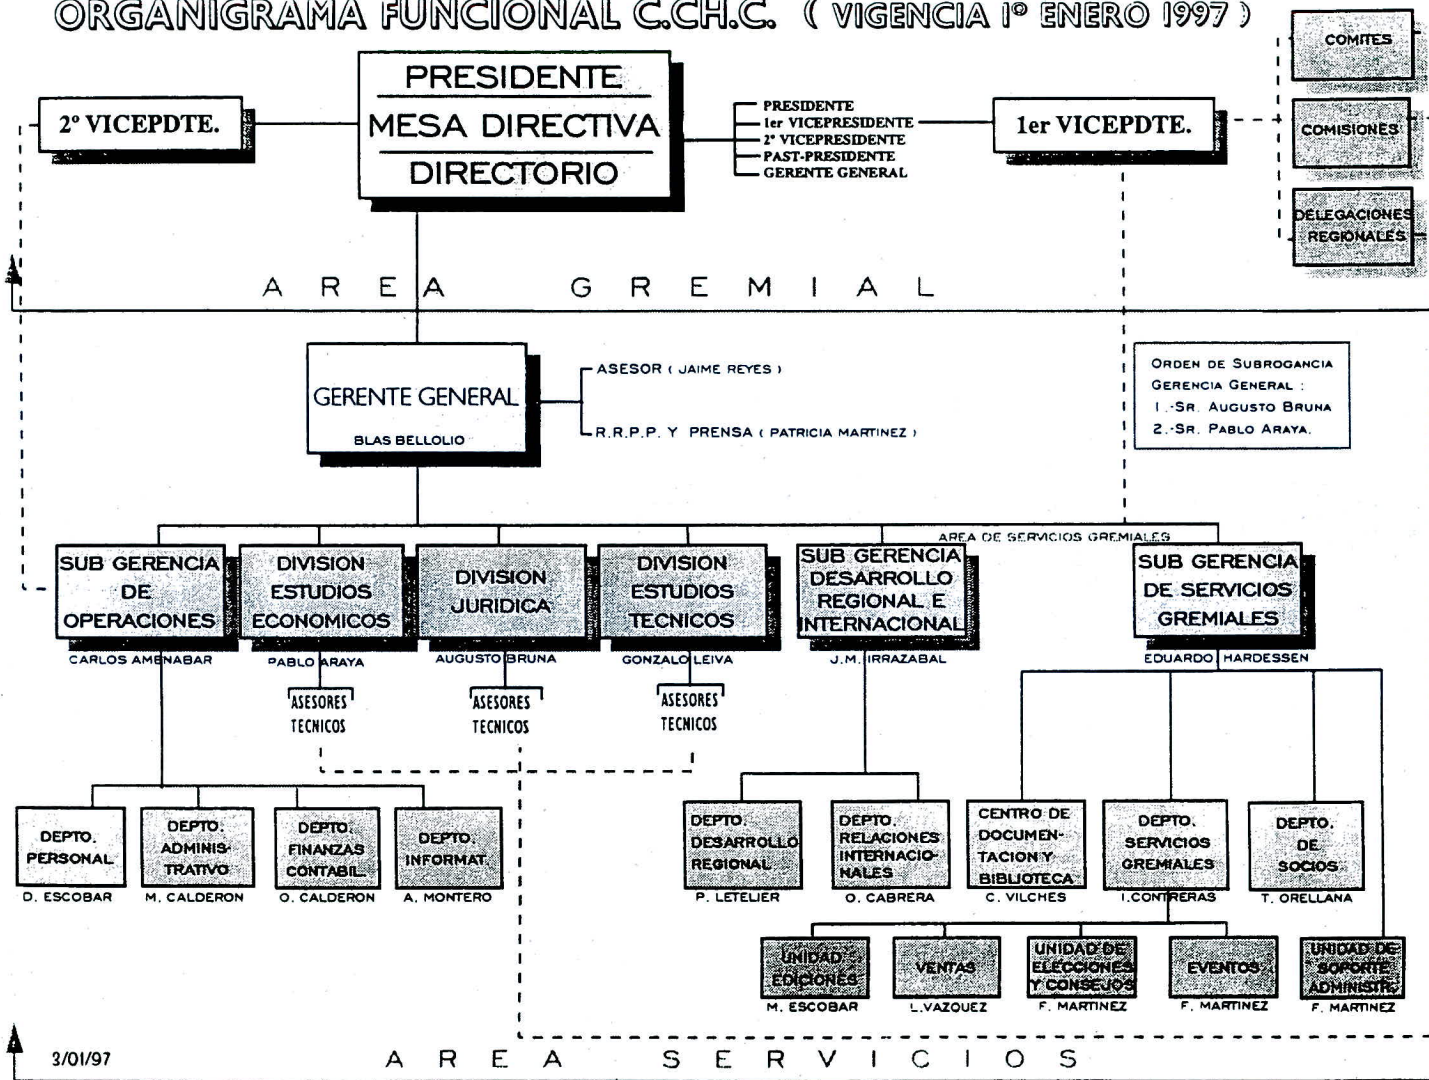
ORGANIGRAMA FUNCIONAL C.CH.C. ( VIGENCIA 1º ENERO 1997 )

COMITES

COMISIONES

DELEGACIONES REGIONALES

2º VICEPDTE.

PRESIDENTE
MESA DIRECTIVA
DIRECTORIO

PRESIDENTE
1er VICEPRESIDENTE
2º VICEPRESIDENTE
PAST-PRESIDENTE
GERENTE GENERAL

1er VICEPDTE.

A R E A G R E M I A L

GERENTE GENERAL
BLAS BELLOLIO

ASESOR ( JAIME REYES )

R.R.P.P. Y PRENSA ( PATRICIA MARTINEZ )

ORDEN DE SUBROGANCIA
GERENCIA GENERAL :
1.-SR. AUGUSTO BRUNA
2.-SR. PABLO ARAYA.

AREA DE SERVICIOS GREMIALES

SUB GERENCIA DE OPERACIONES
CARLOS AMENABAR

DIVISION ESTUDIOS ECONOMICOS
PABLO ARAYA

DIVISION JURIDICA
AUGUSTO BRUNA

DIVISION ESTUDIOS TECNICOS
GONZALO LEIVA

SUB GERENCIA DESARROLLO REGIONAL E INTERNACIONAL
J.M. IRRAZABAL

SUB GERENCIA DE SERVICIOS GREMIALES
EDUARDO HARDESSEN

ASESORES TECNICOS

ASESORES TECNICOS

ASESORES TECNICOS

DEPTO. PERSONAL
D. ESCOBAR

DEPTO. ADMINISTRATIVO
M. CALDERON

DEPTO. FINANZAS CONTABIL.
O. CALDERON

DEPTO. INFORMAT.
A. MONTERO

DEPTO. DESARROLLO REGIONAL
P. LETELIER

DEPTO. RELACIONES INTERNACIONALES
O. CABRERA

CENTRO DE DOCUMENTACION Y BIBLIOTECA
C. VILCHES

DEPTO. SERVICIOS GREMIALES
I. CONTRERAS

DEPTO. DE SOCIOS
T. ORELLANA

UNIDAD EDICIONES
M. ESCOBAR

VENTAS
L.VAZQUEZ

UNIDAD DE ELECCIONES Y CONSEJOS
F. MARTINEZ

EVENTOS
F. MARTINEZ

UNIDAD DE SOPORTE ADMINISTR.
F. MARTINEZ

3/01/97

A R E A S E R V I C I O S